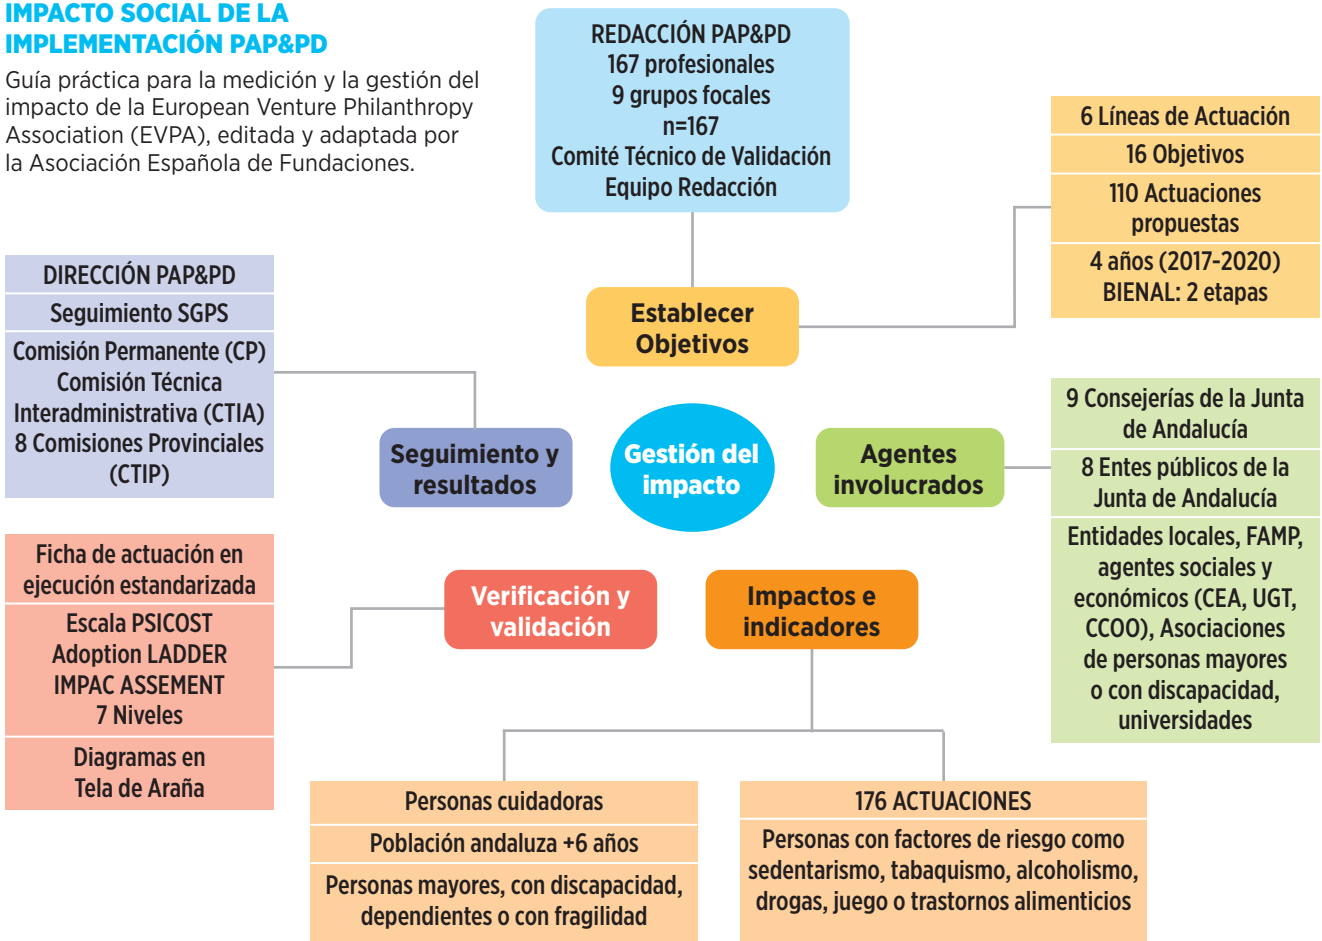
IMPACTO SOCIAL DE LA IMPLEMENTACIÓN PAP&PD

Guía práctica para la medición y la gestión del impacto de la European Venture Philanthropy Association (EVPA), editada y adaptada por la Asociación Española de Fundaciones.

REDACCIÓN PAP&PD
167 profesionales
9 grupos focales
n=167
Comité Técnico de Validación
Equipo Redacción

6 Líneas de Actuación

16 Objetivos

110 Actuaciones propuestas

4 años (2017-2020)
BIENAL: 2 etapas

Establecer Objetivos

DIRECCIÓN PAP&PD

Seguimiento SGPS

Comisión Permanente (CP)
Comisión Técnica Interadministrativa (CTIA)
8 Comisiones Provinciales (CTIP)

Seguimiento y resultados

Gestión del impacto

Agentes involucrados

9 Consejerías de la Junta de Andalucía

8 Entes públicos de la Junta de Andalucía

Entidades locales, FAMP, agentes sociales y económicos (CEA, UGT, CCOO), Asociaciones de personas mayores o con discapacidad, universidades

Ficha de actuación en ejecución estandarizada

Escala PSICOST
Adoption LADDER
IMPAC ASSEMENT
7 Niveles

Diagramas en Tela de Araña

Verificación y validación

Impactos e indicadores

Personas cuidadoras

Población andaluza +6 años

Personas mayores, con discapacidad, dependientes o con fragilidad

176 ACTUACIONES

Personas con factores de riesgo como sedentarismo, tabaquismo, alcoholismo, drogas, juego o trastornos alimenticios